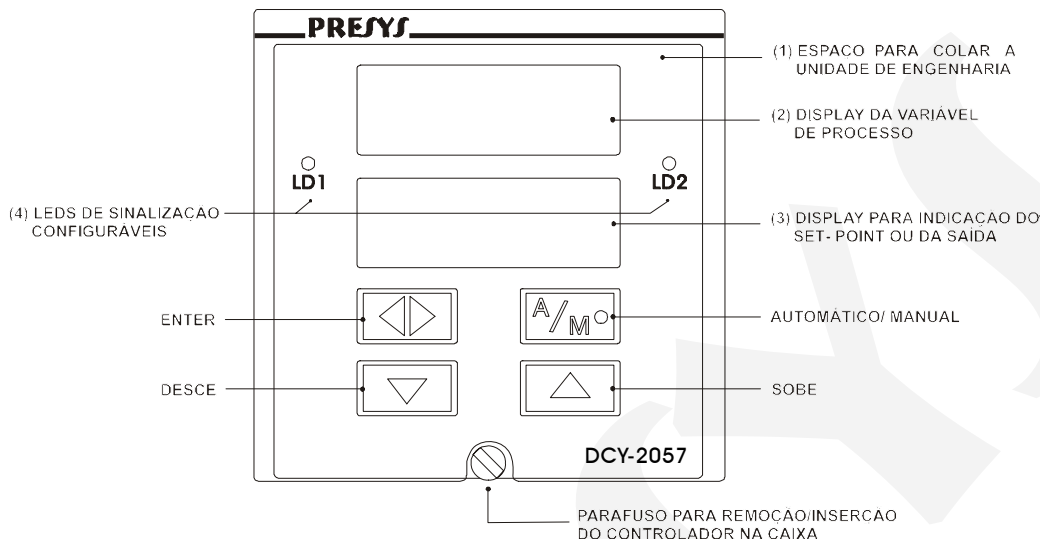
PRESYS

(1) ESPACO PARA COLAR A UNIDADE DE ENGENHARIA

(2) DISPLAY DA VARIÁVEL DE PROCESSO

LD1

LD2

(4) LEDS DE SINALIZACAO CONFIGURÁVEIS

(3) DISPLAY PARA INDICACAO DO SET- POINT OU DA SAÍDA

ENTER

A/M

AUTOMÁTICO/ MANUAL

DESCE

SOBE

DCY-2057

PARAFUSO PARA REMOCAO/INSERCAO DO CONTROLADOR NA CAIXA